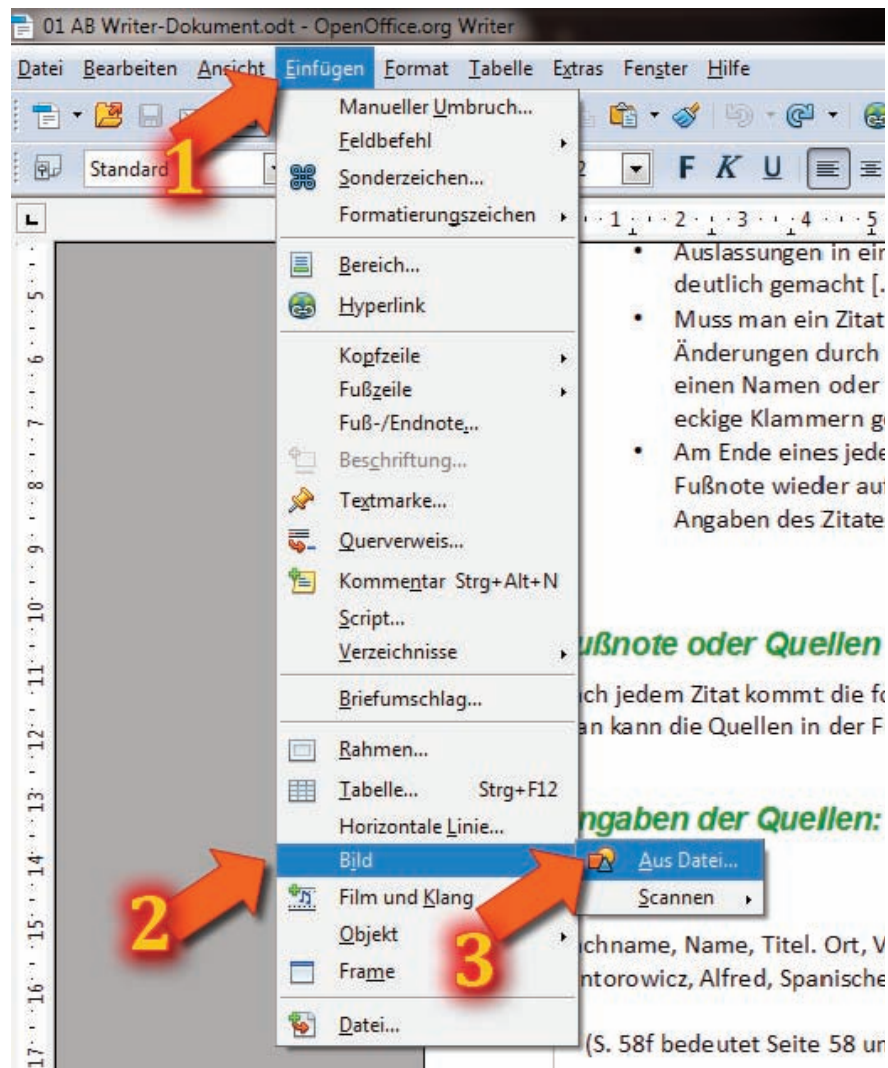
01 AB Writer-Dokument.odt - OpenOffice.org Writer

Datei Bearbeiten Ansicht Einfügen Format Tabelle Extras Fenster Hilfe

Standard

F K U

1

Manueller Umbruch...
Feldbefehl
Sonderzeichen...
Formatierungszeichen
Bereich...
Hyperlink
Kopfzeile
Fußzeile
Fuß-/Endnote...
Beschriftung...
Textmarke...
Querverweis...
Kommentar Strg+Alt+N
Script...
Verzeichnisse
Briefumschlag...
Rahmen...
Tabelle... Strg+F12
Horizontale Linie...
Bild
Film und Klang
Objekt
Frame
Datei...

Aus Datei...
Scannen

2

3

• Auslassungen in ein
deutlich gemacht [.
• Muss man ein Zitat
Änderungen durch
einen Namen oder
eckige Klammern g
• Am Ende eines jede
Fußnote wieder au
Angaben des Zitate

ußnote oder Quellen

ch jedem Zitat kommt die fo
an kann die Quellen in der F

ngaben der Quellen:

chname, Name, Titel. Ort, V
ntorowicz, Alfred, Spanische

(S. 58f bedeutet Seite 58 u